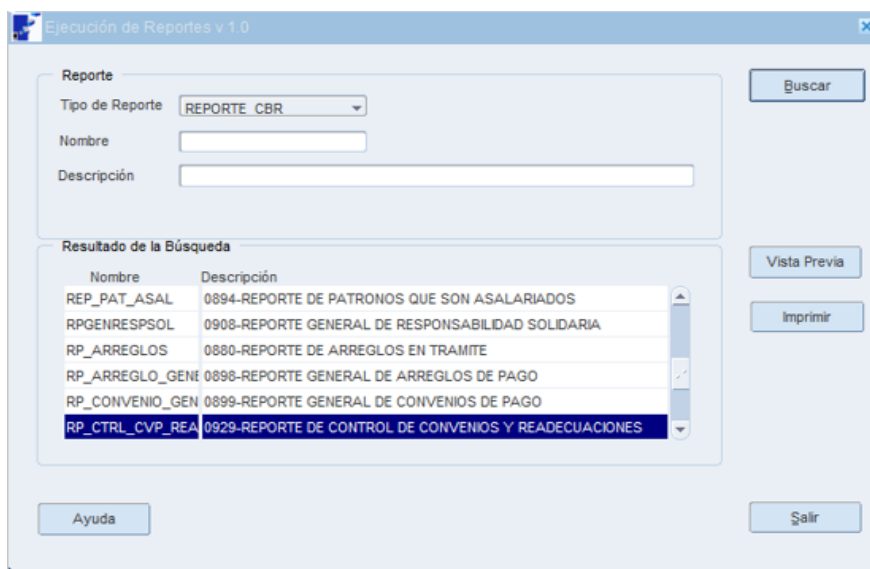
Ejecución de Reportes v 1.0

Reporte

Tipo de Reporte REPORTE_CBR

Nombre

Descripción

Buscar

Resultado de la Búsqueda

| Nombre | Descripción |
|---|---|
| REP_PAT_ASAL | 0894-REPORTE DE PATRONOS QUE SON ASALARIADOS |
| RPGENRESPSOL | 0908-REPORTE GENERAL DE RESPONSABILIDAD SOLIDARIA |
| RP_ARREGLOS | 0880-REPORTE DE ARREGLOS EN TRAMITE |
| RP_ARREGLO_GEN | 0898-REPORTE GENERAL DE ARREGLOS DE PAGO |
| RP_CONVENIO_GEN | 0899-REPORTE GENERAL DE CONVENIOS DE PAGO |
| RP_CTRL_CVP_REA | 0929-REPORTE DE CONTROL DE CONVENIOS Y READECUACIONES |

Vista Previa

Imprimir

Ayuda

Salir